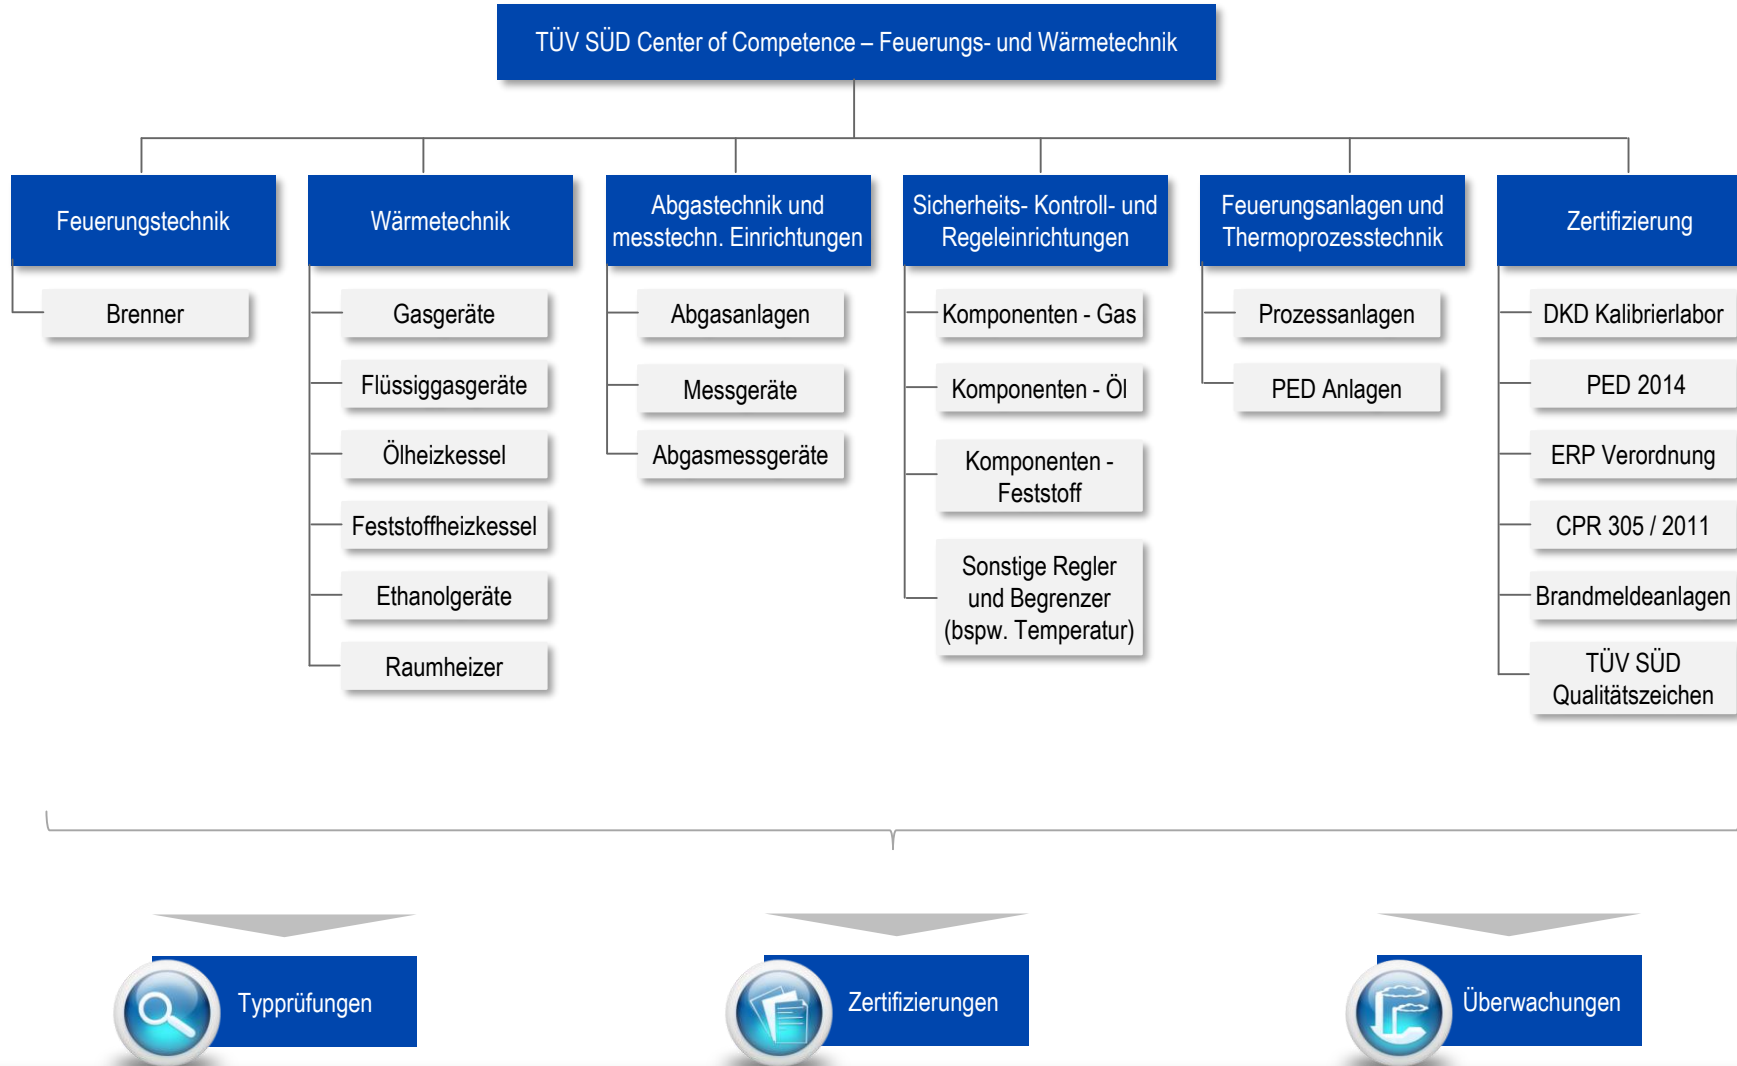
TÜV SÜD Center of Competence – Feuerungs- und Wärmetechnik

Feuerungstechnik

Brenner

Wärmetechnik

Gasgeräte

Flüssiggasgeräte

Ölheizkessel

Feststoffheizkessel

Ethanolgeräte

Raumheizer

Abgastechnik und messtechn. Einrichtungen

Abgasanlagen

Messgeräte

Abgasmessgeräte

Sicherheits- Kontroll- und Regeleinrichtungen

Komponenten - Gas

Komponenten - Öl

Komponenten - Feststoff

Sonstige Regler und Begrenzer (bspw. Temperatur)

Feuerungsanlagen und Thermoprozesstechnik

Prozessanlagen

PED Anlagen

Zertifizierung

DKD Kalibrierlabor

PED 2014

ERP Verordnung

CPR 305 / 2011

Brandmeldeanlagen

TÜV SÜD Qualitätszeichen

Typprüfungen

Zertifizierungen

Überwachungen